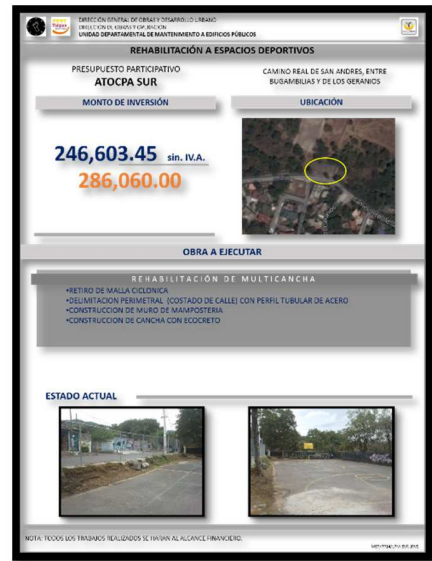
DIRECCIÓN GENERAL DE OBRAS Y DESARROLLO URBANO
DIRECCIÓN DE OBRAS Y OPERACIÓN
UNIDAD DEPARTAMENTAL DE MANTENIMIENTO A EDIFICIOS PÚBLICOS

REHABILITACIÓN A ESPACIOS DEPORTIVOS

PRESUPUESTO PARTICIPATIVO
ATOCPA SUR

CAMINO REAL DE SAN ANDRES, ENTRE BUGAMBILIAS Y DE LOS GERANIOS

MONTO DE INVERSIÓN

UBICACIÓN

246,603.45 sin. IV.A.
286,060.00

OBRA A EJECUTAR

REHABILITACIÓN DE MULTICANCHA
•RETIRO DE MALLA CICLONICA
•DELIMITACION PERIMETRAL (COSTADO DE CALLE) CON PERFIL TUBULAR DE ACERO
•CONSTRUCCION DE MURO DE MAMPOSTERIA
•CONSTRUCCION DE CANCHA CON ECOCRETO

ESTADO ACTUAL

NOTA: TODOS LOS TRABAJOS REALIZADOS SE HARAN AL ALCANCE FINANCIERO.

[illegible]